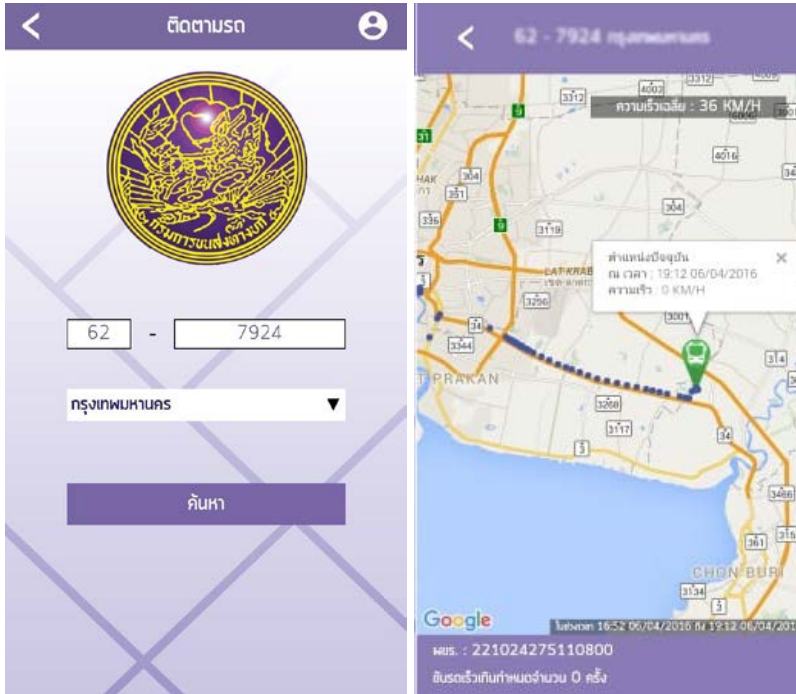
ติดตามรถ

กรมการขนส่งทางบก

62 - 7924

กรุงเทพมหานคร

ค้นหา

62 - 7924 กรุงเทพมหานคร

ความเร็วเฉลี่ย : 36 KM/H

ตำแหน่งปัจจุบัน
ณ เวลา : 19:12 06/04/2016
ความเร็ว : 0 KM/H

3312
4003
3312
6006
4016
304
351
336
304
3119
LAT KRABANG
3256
3001
34
3344
PRAKAN
3268
3117
3
34
3486
361
CHON BURI
3134
3

Google

ใบส่งของ 16:52 06/04/2016 ถึง 19:12 06/04/201

ผขส. : 221024275110800

ขับรถเร็วเกินกำหนดจำนวน 0 ครั้ง